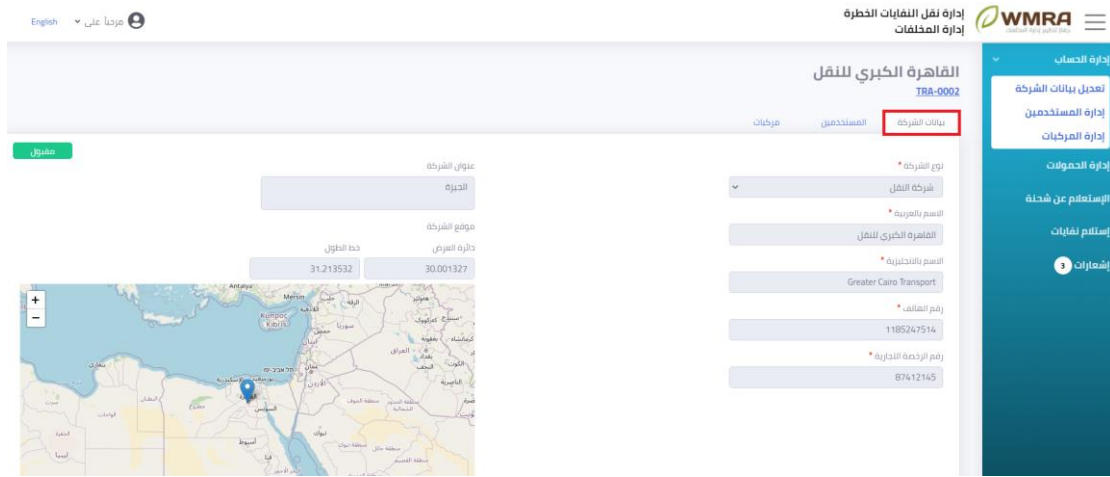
WMRA
إدارة نقل النفايات الخطرة
إدارة المخلفات

مرحباً علي
English

إدارة الحساب
تعديل بيانات الشركة
إدارة المستخدمين
إدارة المركبات
إدارة الحمولات
الإستعلام عن شحنة
إستلام نفايات
إشعارات 3

القاهرة الكبري للنقل
TRA-0002

بيانات الشركة
المستخدمين
مركبات

مقبول

نوع الشركة *
شركة النقل

الاسم بالعربية *
القاهرة الكبرى للنقل

الاسم بالانجليزية *
Greater Cairo Transport

رقم الهاتف *
1185247514

رقم الرخصة التجارية *
87412145

عنوان الشركة
الجيزة

موقع الشركة
دائرة العرض
30.001327
خط الطول
31.213532

+
−
Antalya
Mersin
Kıbrıs
سوريا
العراق
الأردن
القاهرة
السويس
أسيوط
الأقصر
الواحات
ليبيا
بغداد
الكويت